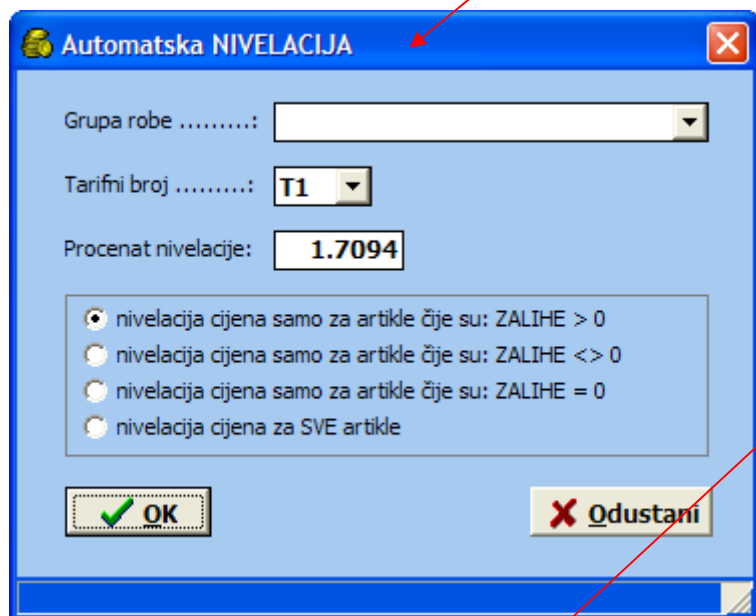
Automatska NIVELACIJA

Grupa robe .........:

Tarifni broj .........: T1

Procenat nivelacije: 1.7094

nivelacija cijena samo za artikle čije su: ZALIHE > 0
nivelacija cijena samo za artikle čije su: ZALIHE <> 0
nivelacija cijena samo za artikle čije su: ZALIHE = 0
nivelacija cijena za SVE artikle

OK

Odustani